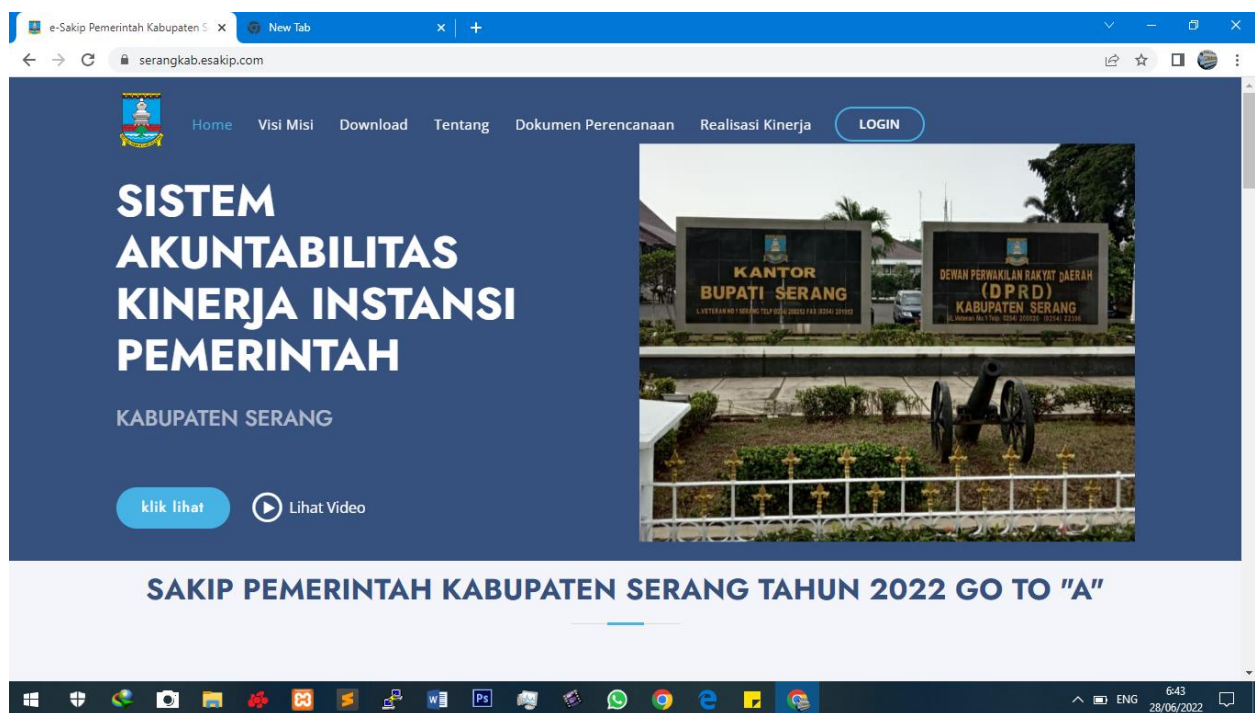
e-Sakip Pemerintah Kabupaten S ×
New Tab ×
+

serangkab.esakip.com

Home Visi Misi Download Tentang Dokumen Perencanaan Realisasi Kinerja LOGIN

SISTEM AKUNTABILITAS KINERJA INSTANSI PEMERINTAH

KABUPATEN SERANG

klik lihat
Lihat Video

KANTOR
BUPATI SERANG
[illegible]

DEWAN PERWAKILAN RAKYAT DAERAH
(DPRD)
KABUPATEN SERANG
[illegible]

SAKIP PEMERINTAH KABUPATEN SERANG TAHUN 2022 GO TO "A"

ENG
6:43
28/06/2022